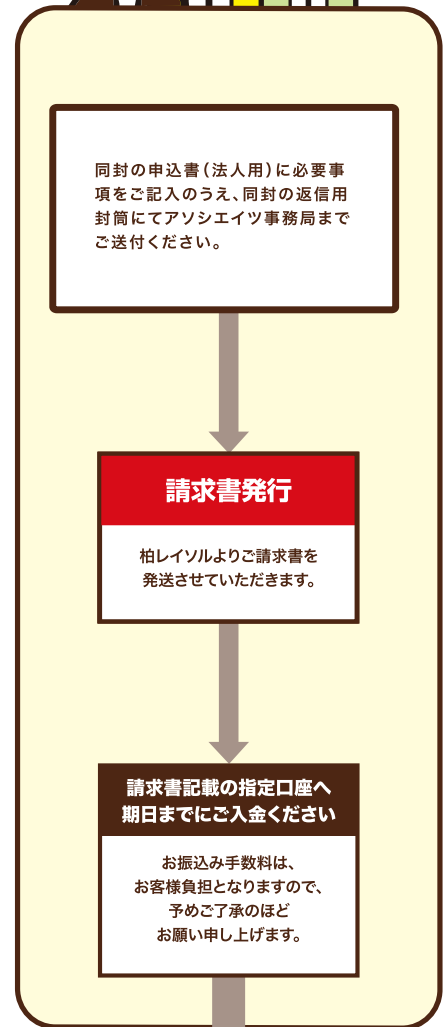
同封の申込書（法人用）に必要事項をご記入のうえ、同封の返信用封筒にてアソシエイツ事務局までご送付ください。

請求書発行

柏レイソルよりご請求書を発送させていただきます。

請求書記載の指定口座へ期日までにご入金ください

お振込み手数料は、お客様負担となりますので、予めご了承のほどお願い申し上げます。